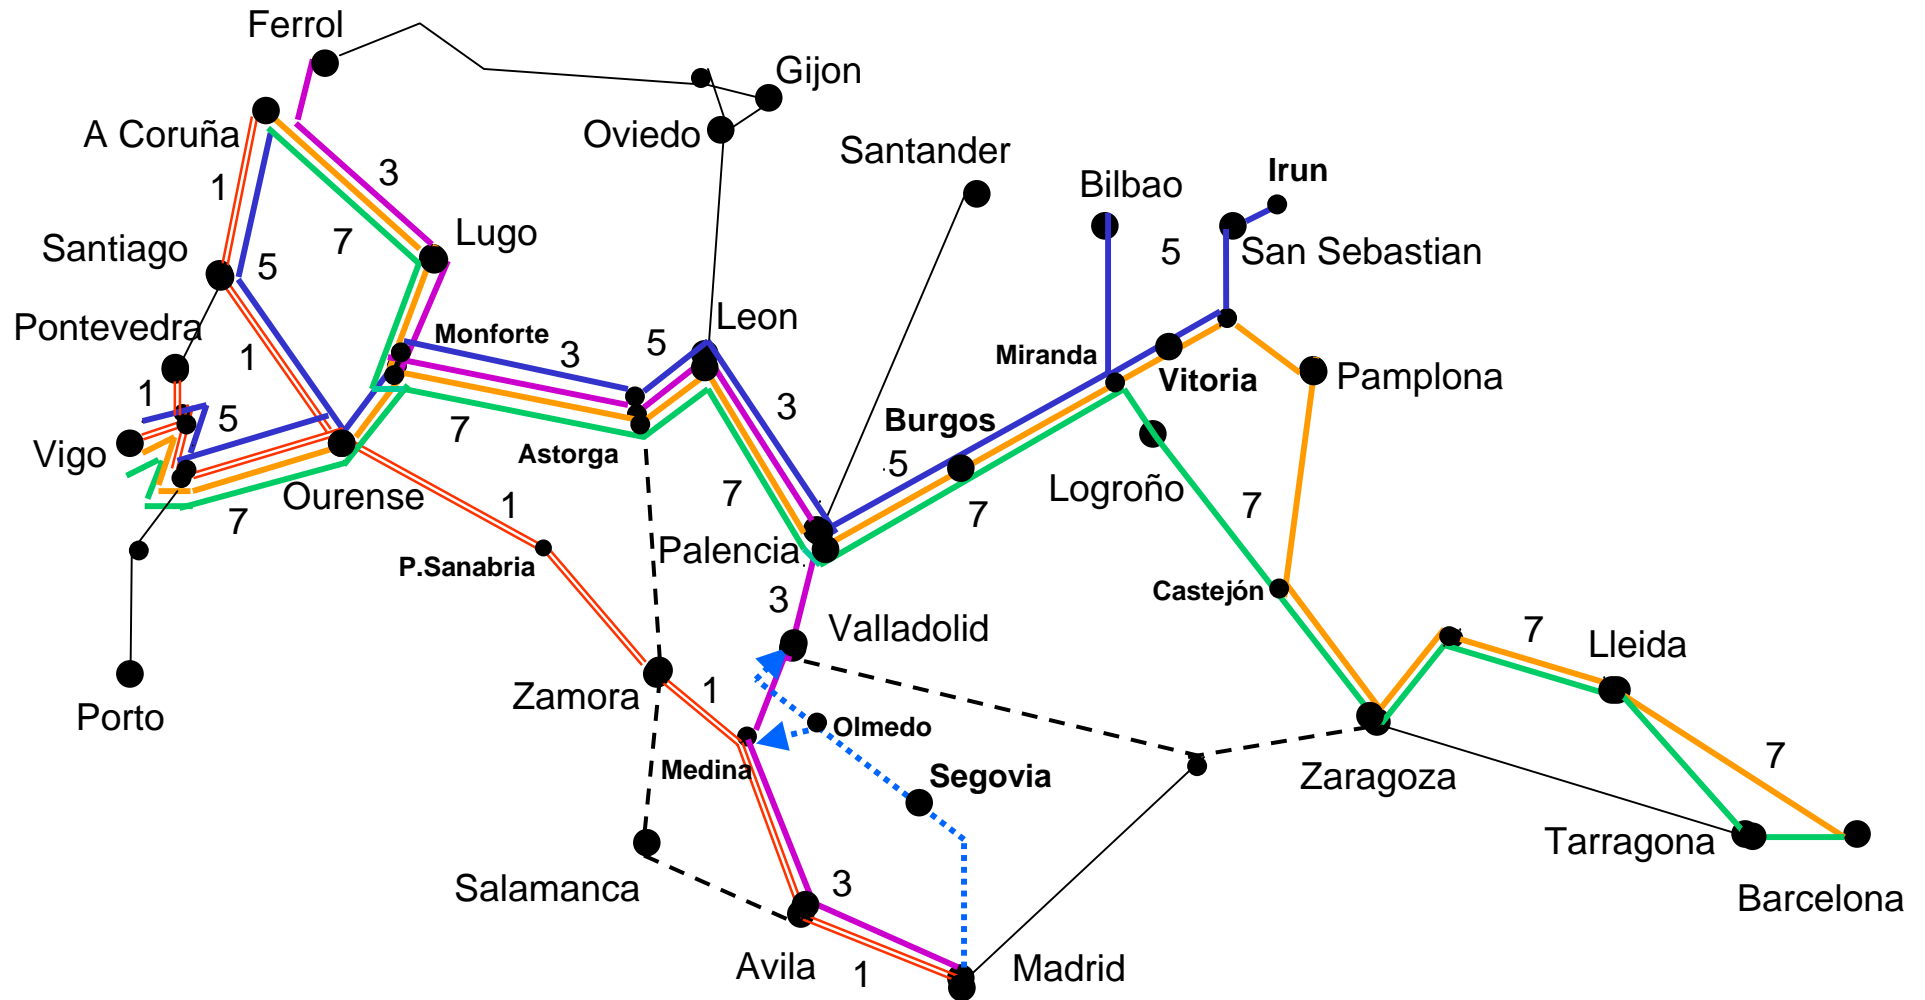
Ferrol
Gijon
A Coruña
Oviedo
Santander
Bilbao
Irun
San Sebastian
3
1
7
Lugo
Santiago
5
5
Leon
Pontevedra
Monforte
3
5
Miranda
Vitoria
Pamplona
1
1
5
3
Burgos
Vigo
Astorga
7
5
Logroño
Ourense
7
7
7
7
1
Palencia
P.Sanabria
Castejón
3
Valladolid
7
Lleida
Zamora
1
Olmedo
Medina
Segovia
Zaragoza
7
Tarragona
Salamanca
3
Barcelona
Avila
1
Madrid
Porto